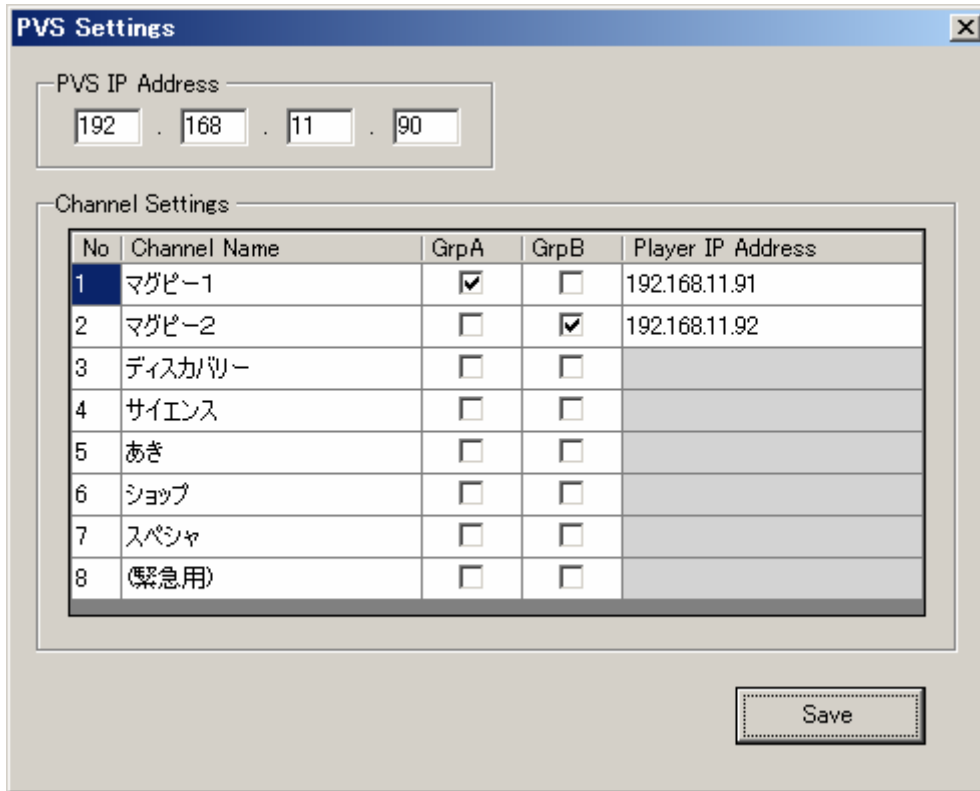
PVS Settings

X

PVS IP Address

192 . 168 . 11 . 90

Channel Settings

| No | Channel Name | GrpA | GrpB | Player IP Address |
|---|---|---|---|---|
| 1 | マグピー1 | ☑ | ☐ | 192.168.11.91 |
| 2 | マグピー2 | ☐ | ☑ | 192.168.11.92 |
| 3 | ディスカバリー | ☐ | ☐ | |
| 4 | サイエンス | ☐ | ☐ | |
| 5 | あき | ☐ | ☐ | |
| 6 | ショップ | ☐ | ☐ | |
| 7 | スペシャ | ☐ | ☐ | |
| 8 | (緊急用) | ☐ | ☐ | |

Save